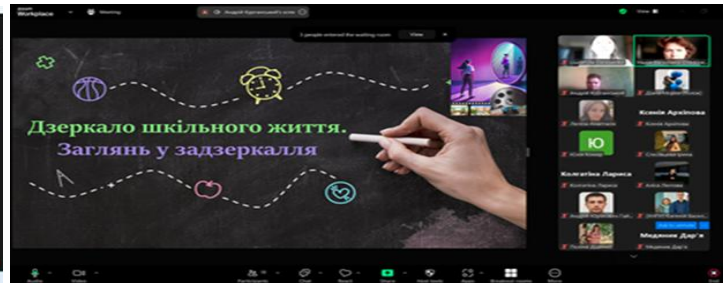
zoom Workplace

Meeting

Андрій Кулиняцький's scre

View

2 people entered the waiting room View

Дзеркало шкільного життя.
Заглянь у задзеркалля

Ю

Ксенія Архіпова

Ксенія Архіпова

Юлія Комар

Колгатіна Лариса

Колгатіна Лариса

Медвідь Дар'я

Медвідь Дар'я

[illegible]

Audio Video Participants Chat React Share Host tools Apps Breakout rooms More